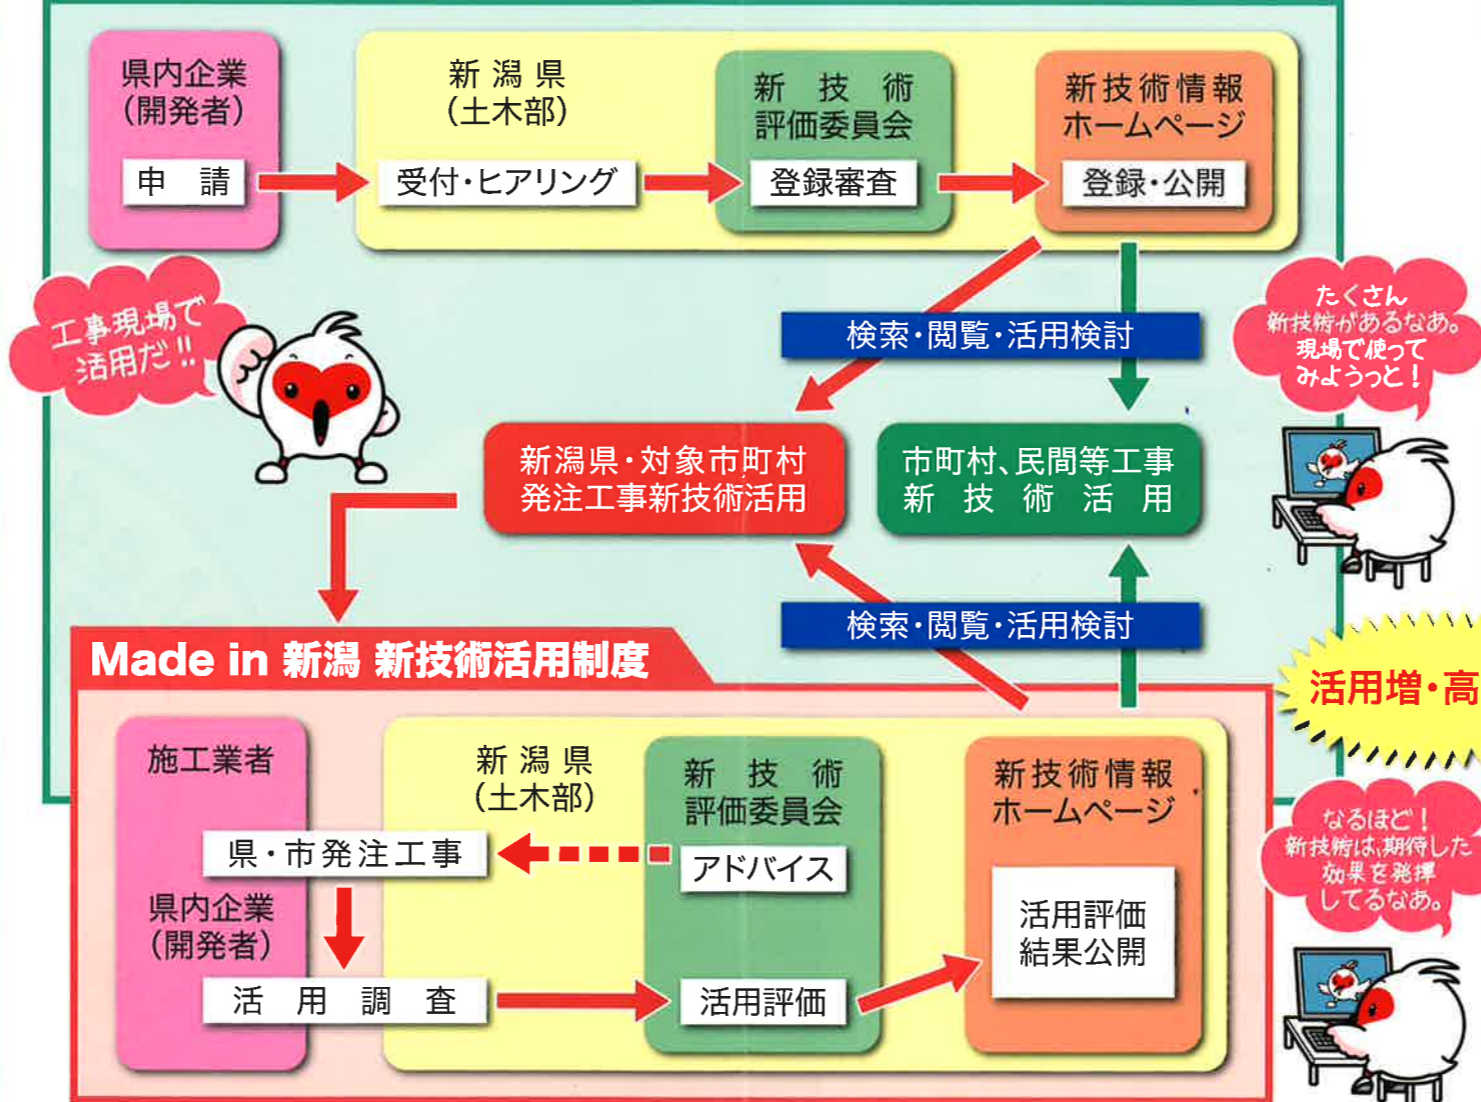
県内企業
(開発者)

申　請

新潟県
(土木部)

受付・ヒアリング

新　技　術
評価委員会

登録審査

新技術情報
ホームページ

登録・公開

工事現場で活用だ!!

検索・閲覧・活用検討

たくさん新技術があるなぁ。現場で使ってみようっと!

新潟県・対象市町村
発注工事新技術活用

市町村、民間等工事
新　技　術　活　用

検索・閲覧・活用検討

Made in 新潟 新技術活用制度

活用増・高

施工業者

新潟県
(土木部)

新　技　術
評価委員会

新技術情報
ホームページ

県・市発注工事

アドバイス

なるほど!新技術は期待した効果を発揮してるなぁ。

県内企業
(開発者)

活用評価
結果公開

活　用　調　査

活用評価